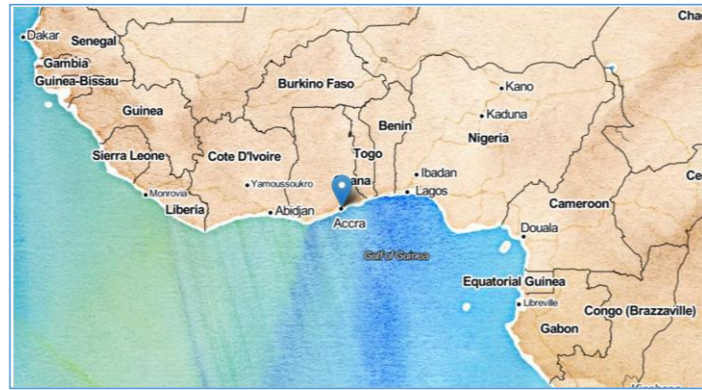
Dakar
Senegal
Gambia
Guinea-Bissau
Guinea
Sierra Leone
Monrovia
Liberia
Cote D'Ivoire
Yamoussoukro
Abidjan
Burkino Faso
ana
Accra
Togo
Benin
Nigeria
Kano
Kaduna
Ibadan
Lagos
Gulf of Guinea
Cameroon
Douala
Equatorial Guinea
Libreville
Gabon
Congo (Brazzaville)
Cha
Ce